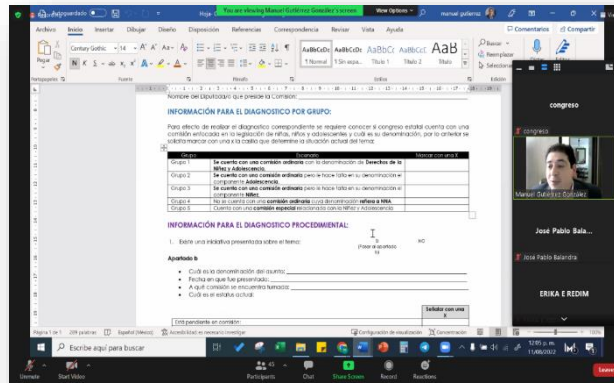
Autoguardado
You are viewing Manuel Gutiérrez González's screen
View Options
Hoja
manuel gutierrez
Archivo Inicio Insertar Dibujar Diseño Disposición Referencias Correspondencia Revisar Vista Ayuda
Comentarios Compartir
Century Gothic 14
Pegar
AaBbCcDc 1 Normal
AaBbCcDc 1 Sin espa...
AaBbCc Título 1
AaBbCcE Título 2
AaB Título
Buscar
Reemplazar
Seleccionar
Portapapeles Fuente Párrafo Estilos Edición
Nombre del Diputado(a) que preside la Comisión: ___

INFORMACIÓN PARA EL DIAGNOSTICO POR GRUPO:

Para efecto de realizar el diagnostico correspondiente se requiere conocer si congreso estatal cuenta con una comisión enfocada en la legislación de niñas, niños y adolescentes y cuál es su denominación, por lo anterior se solicita marcar con una x la casilla que determine la situación actual del tema:

| Grupo | Escenario | Marcar con una X |
|---|---|---|
| Grupo 1 | Se cuenta con una comisión ordinaria con la denominación de Derechos de la Niñez y Adolescencia. | |
| Grupo 2 | Se cuenta con una comisión ordinaria pero le hace falta en su denominación el componente Adolescencia. | |
| Grupo 3 | Se cuenta con una comisión ordinaria pero le hace falta en su denominación el componente Niñez. | |
| Grupo 4 | No se cuenta con una comisión ordinaria cuya denominación refiera a NNA | |
| Grupo 5 | Cuenta con una comisión especial relacionada con la Niñez y Adolescencia | |

INFORMACIÓN PARA EL DIAGNOSTICO PROCEDIMENTAL:

1. Existe una iniciativa presentada sobre el tema: SI (Pasar al apartado b) NO

Apartado b
• Cuál es la denominación del asunto: ___
• Fecha en que fue presentado: ___
• A qué comisión se encuentra turnado: ___
• Cuál es el estatus actual: ___

Señalar con una X

Está pendiente en comisión:

Página 1 de 1 209 palabras Español (México) Accesibilidad: es necesario investigar
Configuración de visualización Concentración 110%
congreso
congreso
Manuel Gutiérrez González
José Pablo Bala...
José Pablo Balandra
ERIKA E REDIM
Escribe aquí para buscar
12:05 p. m. 11/08/2022
Unmute Start Video Participants 45 Chat Share Screen Record Reactions Leave